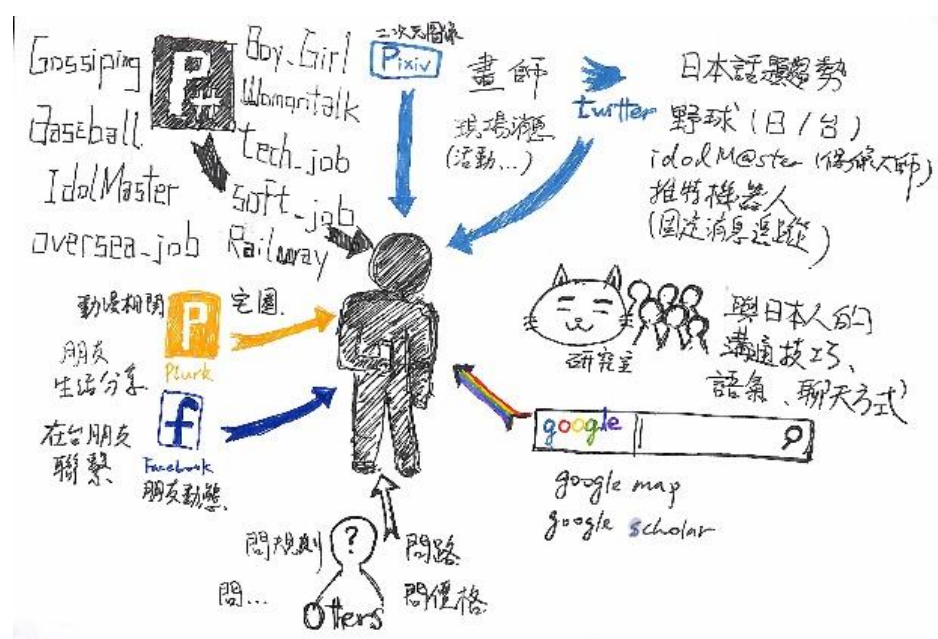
Gossiping
Baseball
IdolMaster
oversea_job

P++

Boy_Girl
WomenTalk
tech_job
soft_job
Railway

二次元圖像
Pixiv

畫師
現場消息
(活動...)

twitter

日本話題趨勢
野球(日/台)
idolM@ster (偶像大師)
推特機器人
(固定消息追蹤)

動漫相關
宅圈
P
Plurk
朋友
生活分享

f
Facebook
在台朋友
聯繫
朋友動態

研究室
與日本人的
溝通技巧、
語氣、聊天方式

google
google map
google scholar

問規則
?
問...
Others
問路
問價格